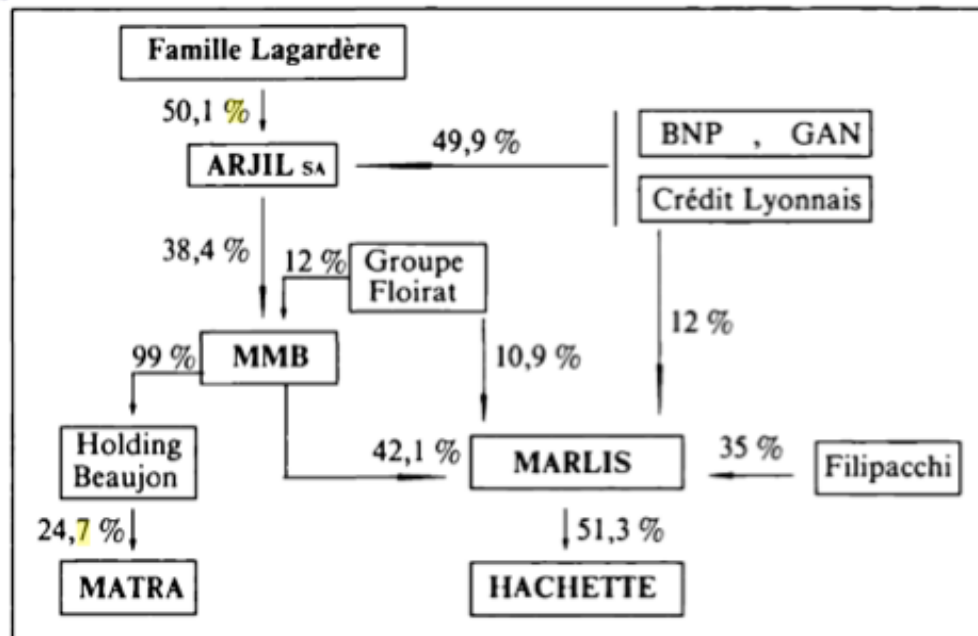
Famille Lagardère

50,1 %

ARJIL SA

49,9 %

BNP , GAN

Crédit Lyonnais

38,4 %

12 %

Groupe Floirat

12 %

99 %

MMB

10,9 %

Holding Beaujon

42,1 %

MARLIS

35 %

Filipacchi

24,7 %

51,3 %

MATRA

HACHETTE